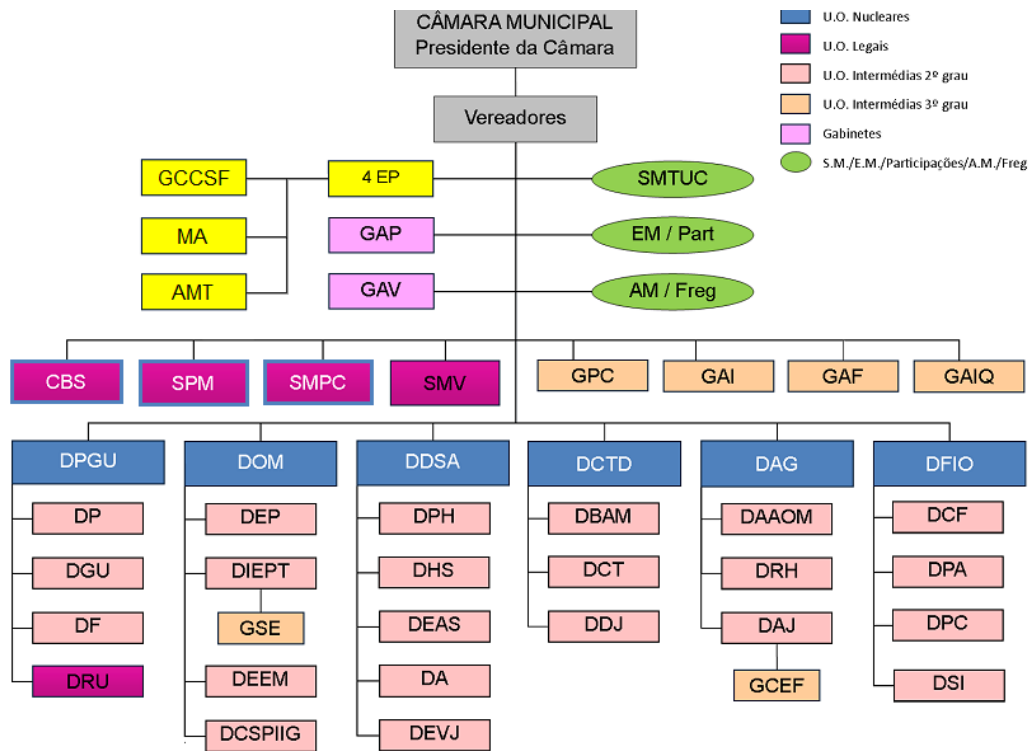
CÂMARA MUNICIPAL
Presidente da Câmara

U.O. Nucleares
U.O. Legais
U.O. Intermédias 2º grau
U.O. Intermédias 3º grau
Gabinetes
S.M./E.M./Participações/A.M./Freg

Vereadores

GCCSF
4 EP
SMTUC
MA
GAP
EM / Part
AMT
GAV
AM / Freg

CBS
SPM
SMPC
SMV
GPC
GAI
GAF
GAIQ

DPGU
DP
DGU
DF
DRU

DOM
DEP
DIEPT
GSE
DEEM
DCSPIIG

DDSA
DPH
DHS
DEAS
DA
DEVJ

DCTD
DBAM
DCT
DDJ

DAG
DAAOM
DRH
DAJ
GCEF

DFIO
DCF
DPA
DPC
DSI